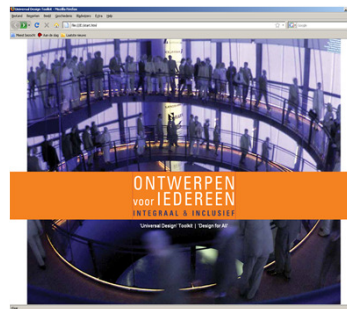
Universal Design Toolkit - Mozilla Firefox

Bestand Bewerken Beeld Geschiedenis Bladwijzers Extra Help

Meest bezocht Aan de slag Laatste nieuws

ONTWERPEN voor IEDEREEN
INTEGRAAL & INCLUSIEF

'Universal Design Toolkit' | 'Design for All'

Gereed